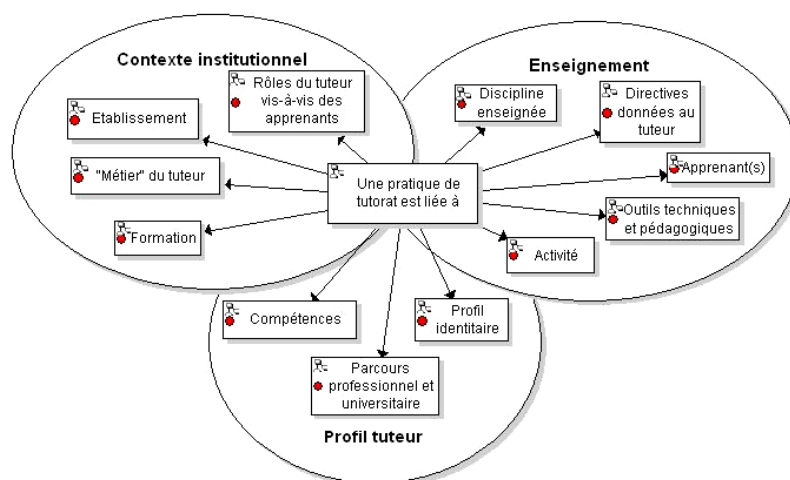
Contexte institutionnel

Enseignement

Rôles du tuteur vis-à-vis des apprenants

Discipline enseignée

Directives données au tuteur

Etablissement

"Métier" du tuteur

Une pratique de tutorat est liée à

Apprenant(s)

Outils techniques et pédagogiques

Formation

Activité

Compétences

Profil identitaire

Parcours professionnel et universitaire

Profil tuteur